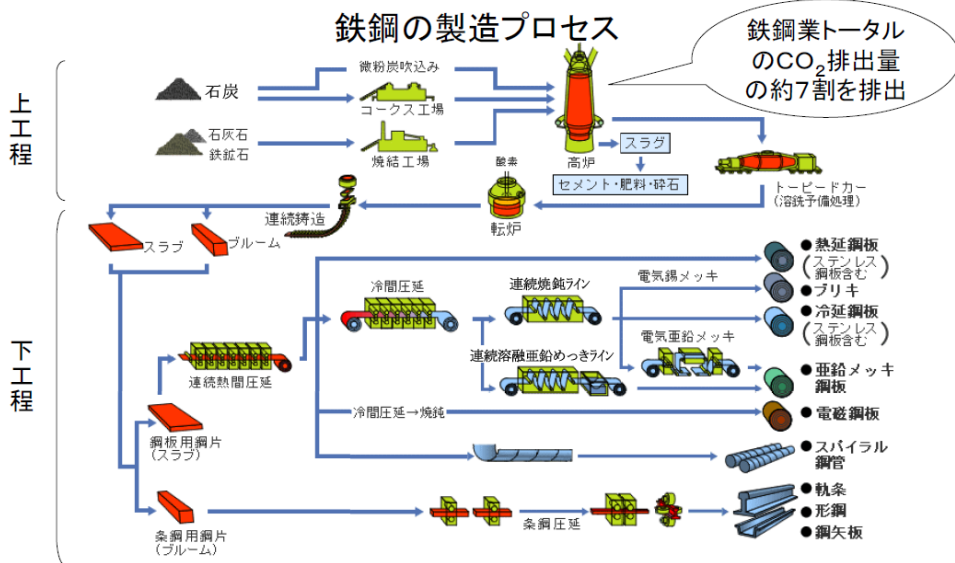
鉄鋼の製造プロセス

鉄鋼業トータルの$CO_2$排出量の約7割を排出

上工程

石炭
石灰石
鉄鉱石
微粉炭吹込み
コークス工場
焼結工場
高炉
スラグ
セメント・肥料・砕石
トーピードカー
(溶銑予備処理)
酸素
転炉
連続鋳造
スラブ
ブルーム

下工程

連続熱間圧延
鋼板用鋼片
(スラブ)
条鋼用鋼片
(ブルーム)
冷間圧延
連続焼鈍ライン
電気錫メッキ
電気亜鉛メッキ
連続溶融亜鉛めっきライン
冷間圧延→焼鈍
条鋼圧延

● 熱延鋼板
(ステンレス鋼板含む)
● ブリキ
● 冷延鋼板
(ステンレス鋼板含む)
● 亜鉛メッキ鋼板
● 電磁鋼板
● スパイラル鋼管
● 軌条
● 形鋼
● 鋼矢板